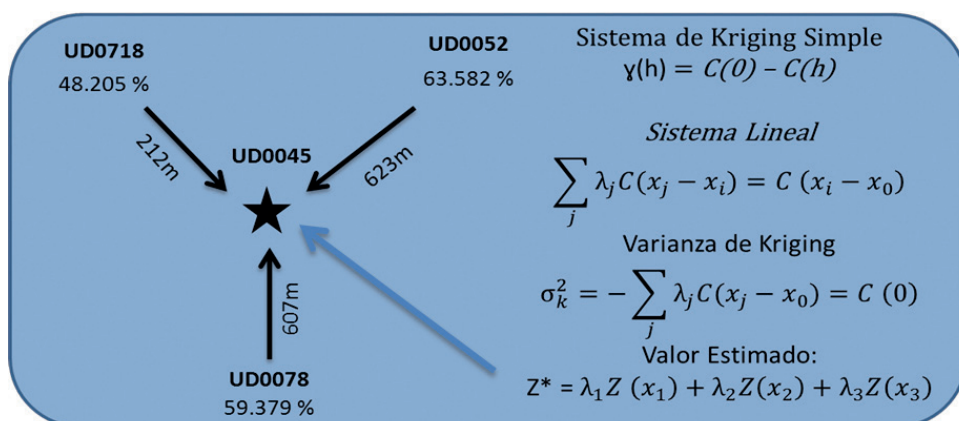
UD0718
48.205 %

UD0052
63.582 %

212m

UD0045

623m

607m

UD0078
59.379 %

Sistema de Kriging Simple
$\gamma(h) = C(0) - C(h)$

Sistema Lineal
$\sum_{j} \lambda_j C(x_j - x_i) = C(x_i - x_0)$

Varianza de Kriging
$\sigma_k^2 = -\sum_{j} \lambda_j C(x_j - x_0) = C(0)$

Valor Estimado:
$Z^* = \lambda_1 Z(x_1) + \lambda_2 Z(x_2) + \lambda_3 Z(x_3)$